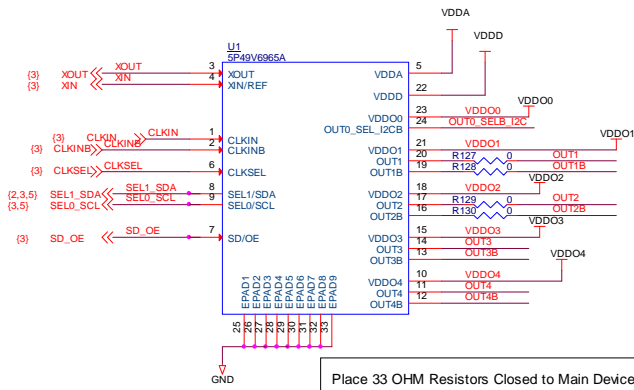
VDDA
VDDD
VDDO0
VDDO1
VDDO2
VDDO3
VDDO4

U1
5P49V6965A

{3} XOUT
{3} XIN
XOUT
XIN
3 XOUT
4 XIN/REF

{3} CLKIN
{3} CLKINB
CLKIN
CLKINB
1 CLKIN
2 CLKINB

CLKSEL
CLKSEL
6 CLKSEL

{2,3,5} SEL1_SDA
{3,5} SEL0_SCL
SEL1_SDA
SEL0_SCL
8 SEL1/SDA
9 SEL0/SCL

{3} SD_OE
SD_OE
7 SD/OE

EPAD1
EPAD2
EPAD3
EPAD4
EPAD5
EPAD6
EPAD7
EPAD8
EPAD9
25 26 27 28 29 30 31 32 33

GND

VDDA 5
VDDD 22
VDDO0 23 VDDO0
OUT0_SEL_I2CB 24 OUT0_SELB_I2C
VDDO1 21 VDDO1
OUT1 20 R127 0 OUT1
OUT1B 19 R128 0 OUT1B
VDDO2 18 VDDO2
OUT2 17 R129 0 OUT2
OUT2B 16 R130 0 OUT2B
VDDO3 15 VDDO3
OUT3 14 OUT3
OUT3B 13 OUT3B
VDDO4 10 VDDO4
OUT4 11 OUT4
OUT4B 12 OUT4B

Place 33 OHM Resistors Closed to Main Device